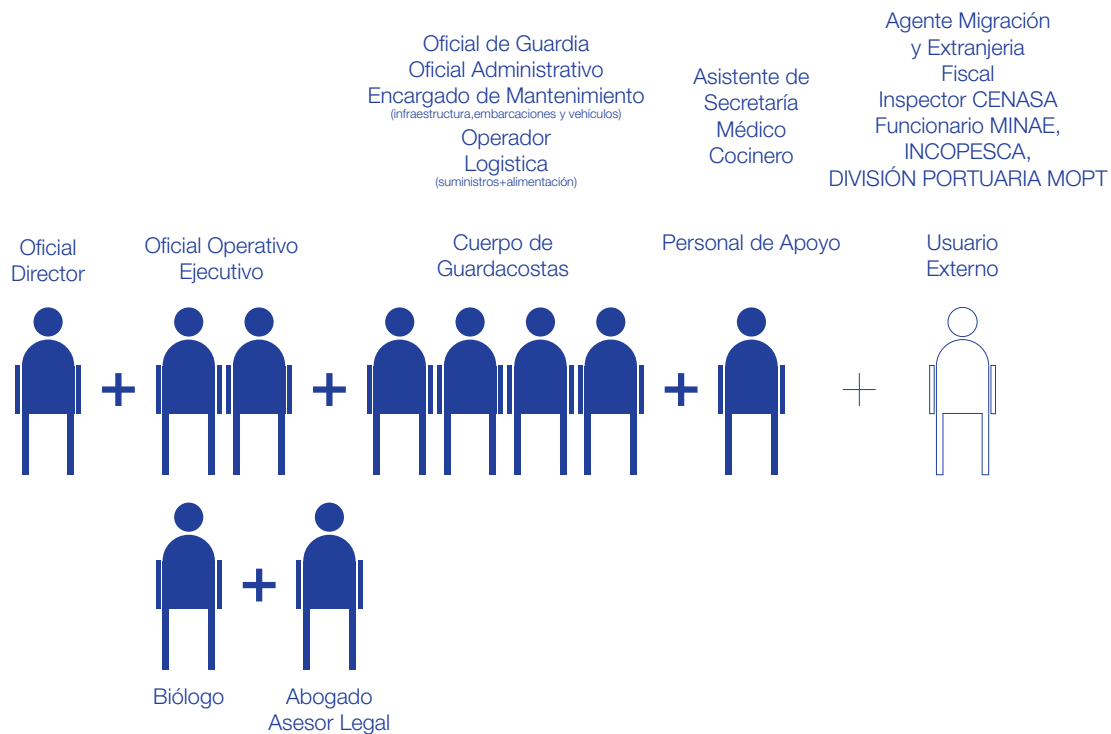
Oficial de Guardia
Oficial Administrativo
Encargado de Mantenimiento
(infraestructura,embarcaciones y vehiculos)
Operador
Logistica
(suministros+alimentación)

Asistente de
Secretaría
Médico
Cocinero

Agente Migración
y Extranjeria
Fiscal
Inspector CENASA
Funcionario MINAE,
INCOPESCA,
DIVISIÓN PORTUARIA MOPT

Oficial
Director

+

Oficial Operativo
Ejecutivo

+

Cuerpo de
Guardacostas

+

Personal de Apoyo

+

Usuario
Externo

+

Biólogo

Abogado
Asesor Legal